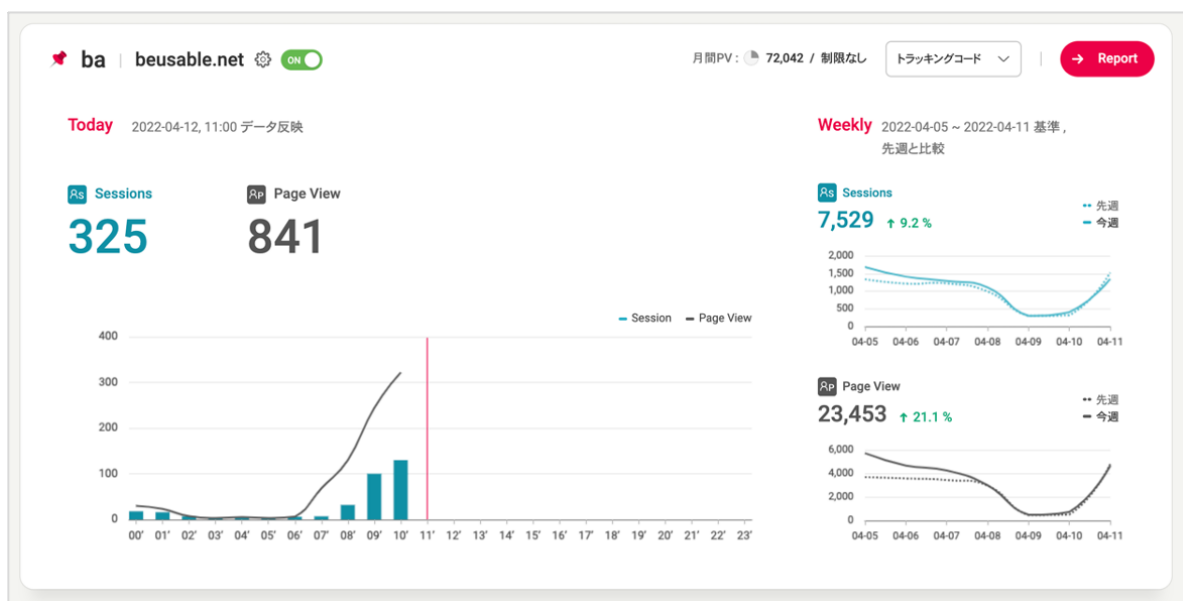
ba | beusable.net ON

月間PV : 72,042 / 制限なし

トラッキングコード

Report

Today 2022-04-12, 11:00 データ反映

Sessions
325

Page View
841

Session Page View

400
300
200
100
0

00' 01' 02' 03' 04' 05' 06' 07' 08' 09' 10' 11' 12' 13' 14' 15' 16' 17' 18' 19' 20' 21' 22' 23'

Weekly 2022-04-05 ~ 2022-04-11 基準 , 先週と比較

Sessions
7,529 ↑ 9.2 %

先週
今週

2,000
1,500
1,000
500
0

04-05 04-06 04-07 04-08 04-09 04-10 04-11

Page View
23,453 ↑ 21.1 %

先週
今週

6,000
4,000
2,000
0

04-05 04-06 04-07 04-08 04-09 04-10 04-11